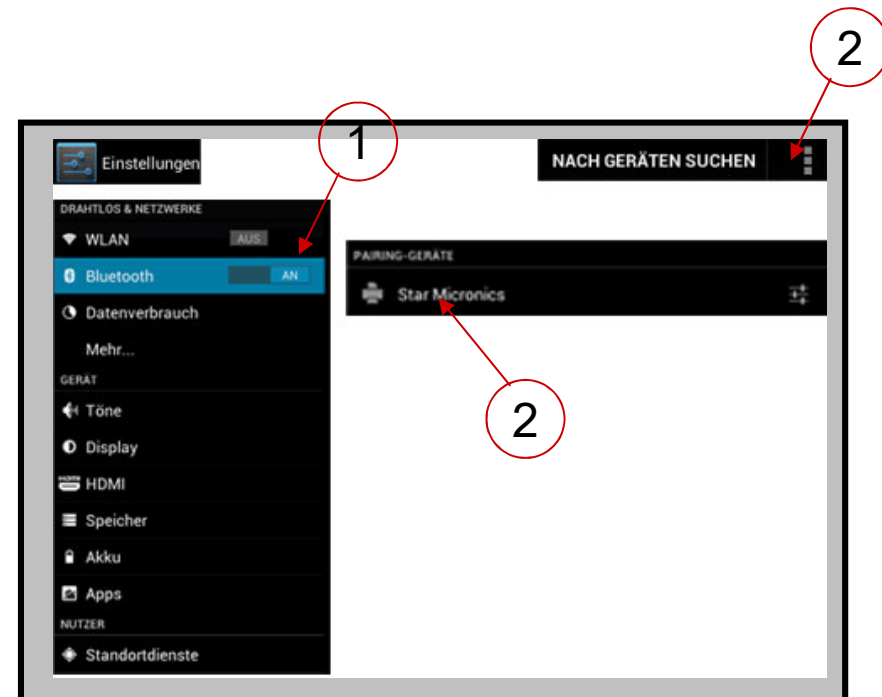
2

1

Einstellungen

NACH GERÄTEN SUCHEN

DRAHTLOS & NETZWERKE

WLAN AUS

Bluetooth AN

Datenverbrauch

Mehr...

GERÄT

Töne

Display

HDMI

Speicher

Akku

Apps

NUTZER

Standortdienste

PAIRING-GERÄTE

Star Micronics

2